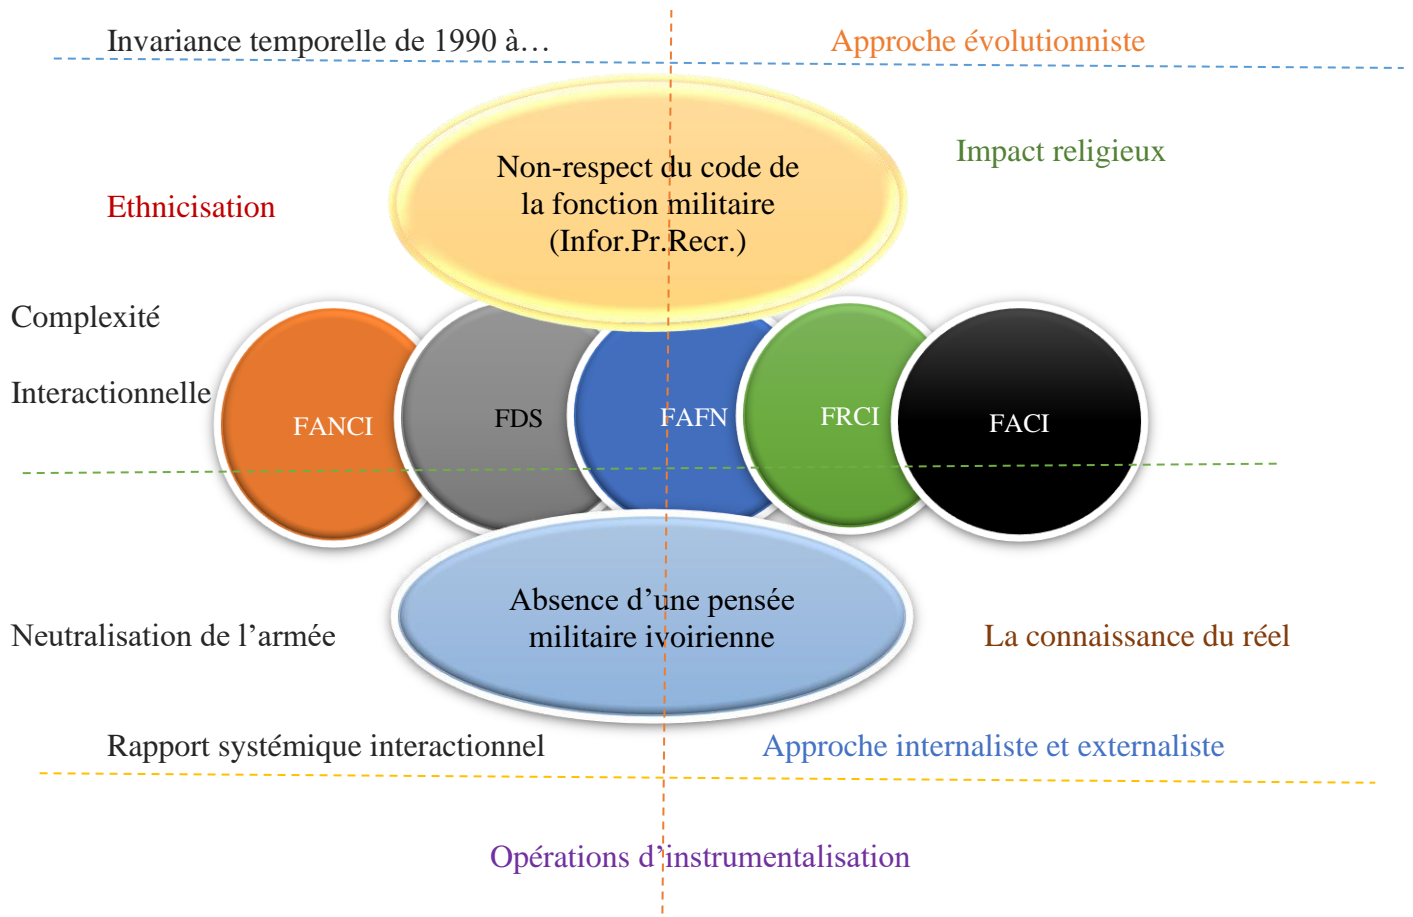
Invariance temporelle de 1990 à…

Approche évolutionniste

Non-respect du code de la fonction militaire (Infor.Pr.Recr.)

Impact religieux

Ethnicisation

Complexité

Interactionnelle

FANCI

FDS

FAFN

FRCI

FACI

Absence d’une pensée militaire ivoirienne

Neutralisation de l’armée

La connaissance du réel

Rapport systémique interactionnel

Approche internaliste et externaliste

Opérations d’instrumentalisation